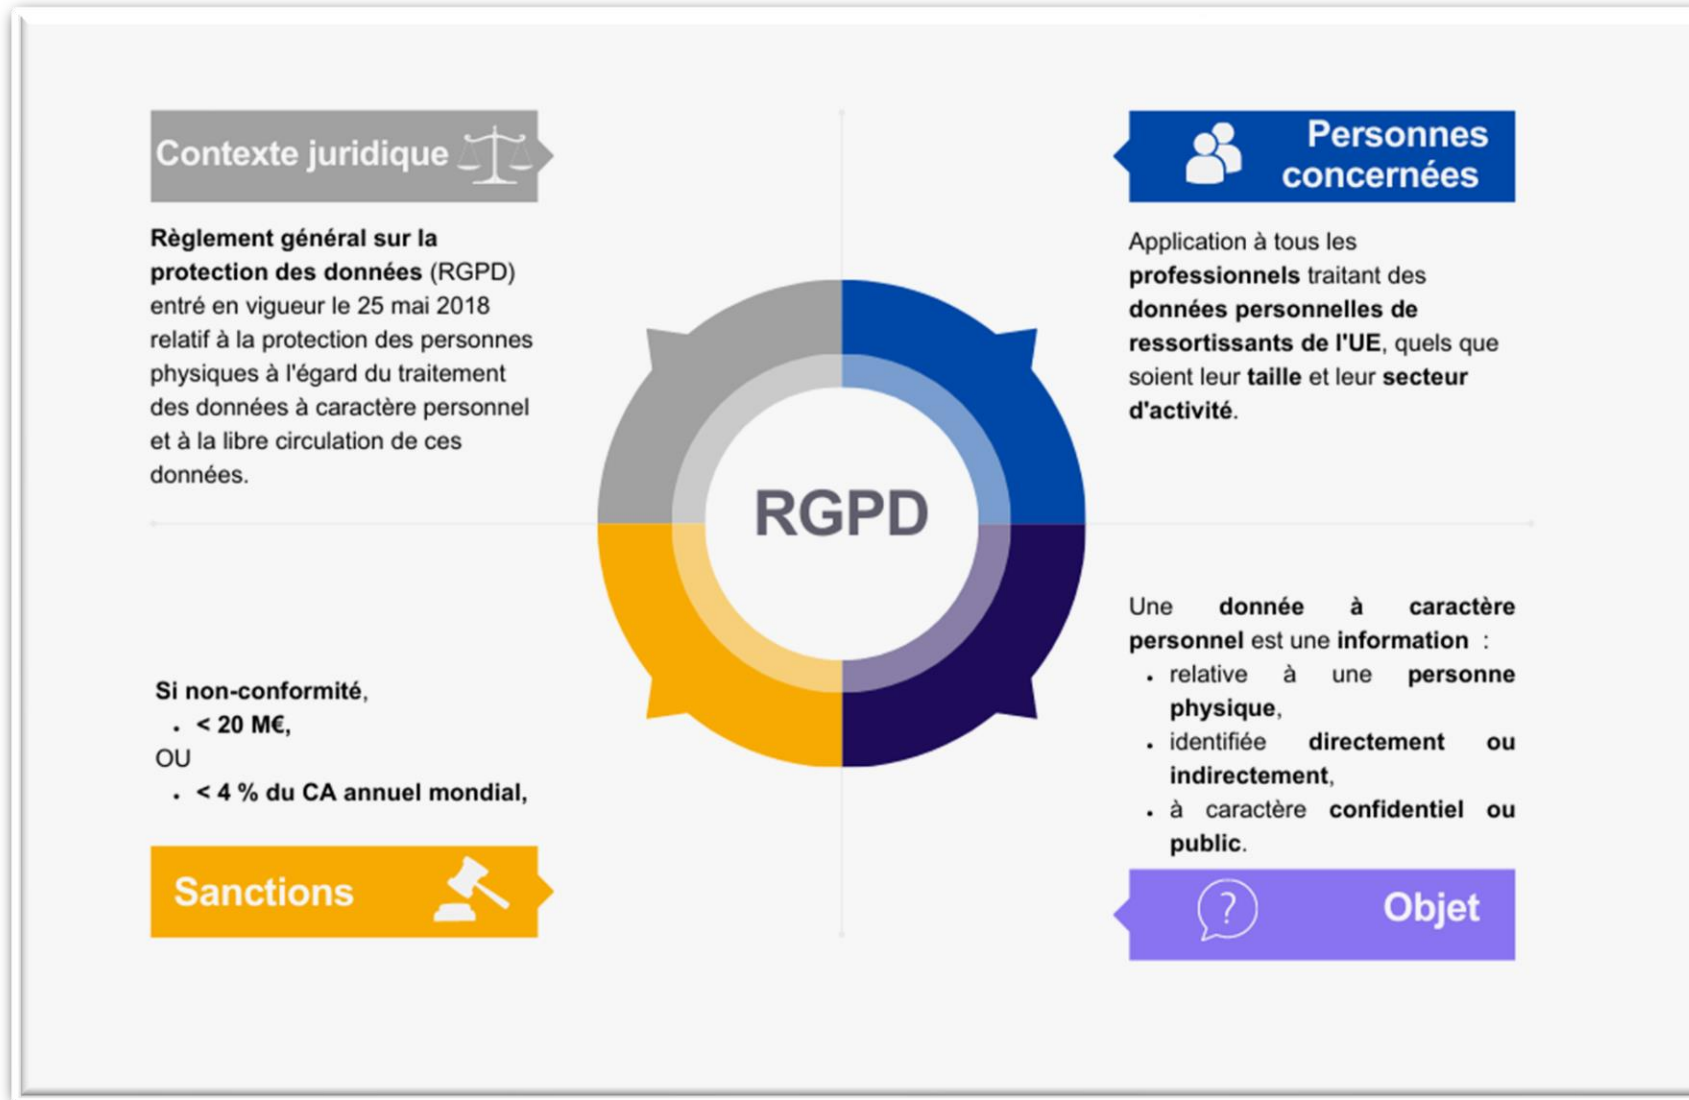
Contexte juridique

Règlement général sur la protection des données (RGPD) entré en vigueur le 25 mai 2018 relatif à la protection des personnes physiques à l'égard du traitement des données à caractère personnel et à la libre circulation de ces données.

Personnes concernées

Application à tous les professionnels traitant des données personnelles de ressortissants de l'UE, quels que soient leur taille et leur secteur d'activité.

RGPD

Si non-conformité,
• < 20 M€,
OU
• < 4 % du CA annuel mondial,

Sanctions

Une donnée à caractère personnel est une information :
• relative à une personne physique,
• identifiée directement ou indirectement,
• à caractère confidentiel ou public.

?

Objet